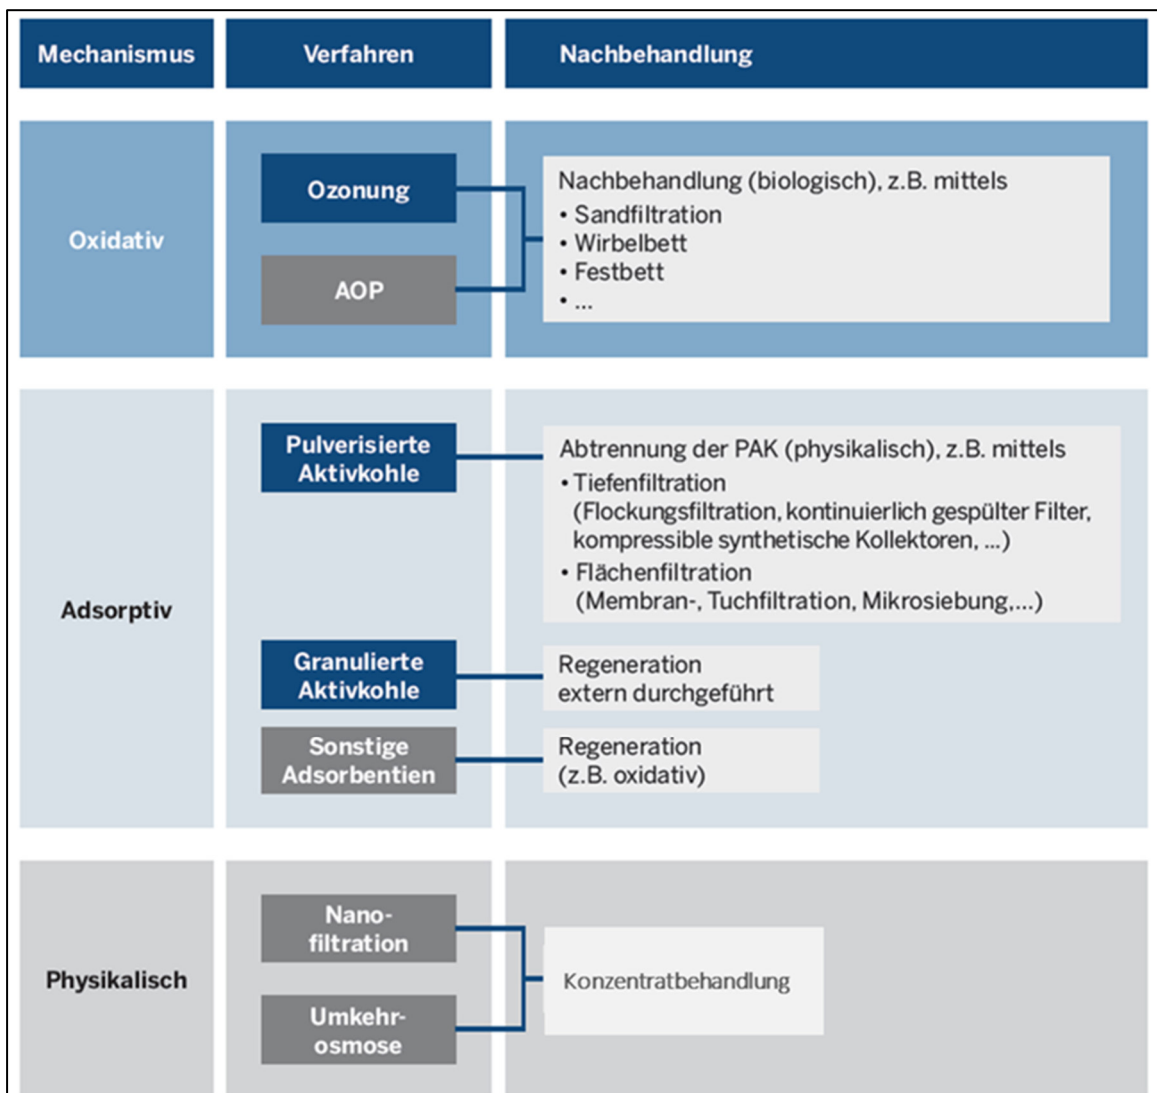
Mechanismus

Verfahren

Nachbehandlung

Oxidativ

Ozonung

AOP

Nachbehandlung (biologisch), z.B. mittels
• Sandfiltration
• Wirbelbett
• Festbett
• ...

Adsorptiv

Pulverisierte Aktivkohle

Abtrennung der PAK (physikalisch), z.B. mittels
• Tiefenfiltration (Flockungsfiltration, kontinuierlich gespülter Filter, kompressible synthetische Kollektoren, ...)
• Flächenfiltration (Membran-, Tuchfiltration, Mikrosiebung,...)

Granulierte Aktivkohle

Regeneration extern durchgeführt

Sonstige Adsorbentien

Regeneration (z.B. oxidativ)

Physikalisch

Nanofiltration

Umkehrosmose

Konzentratbehandlung